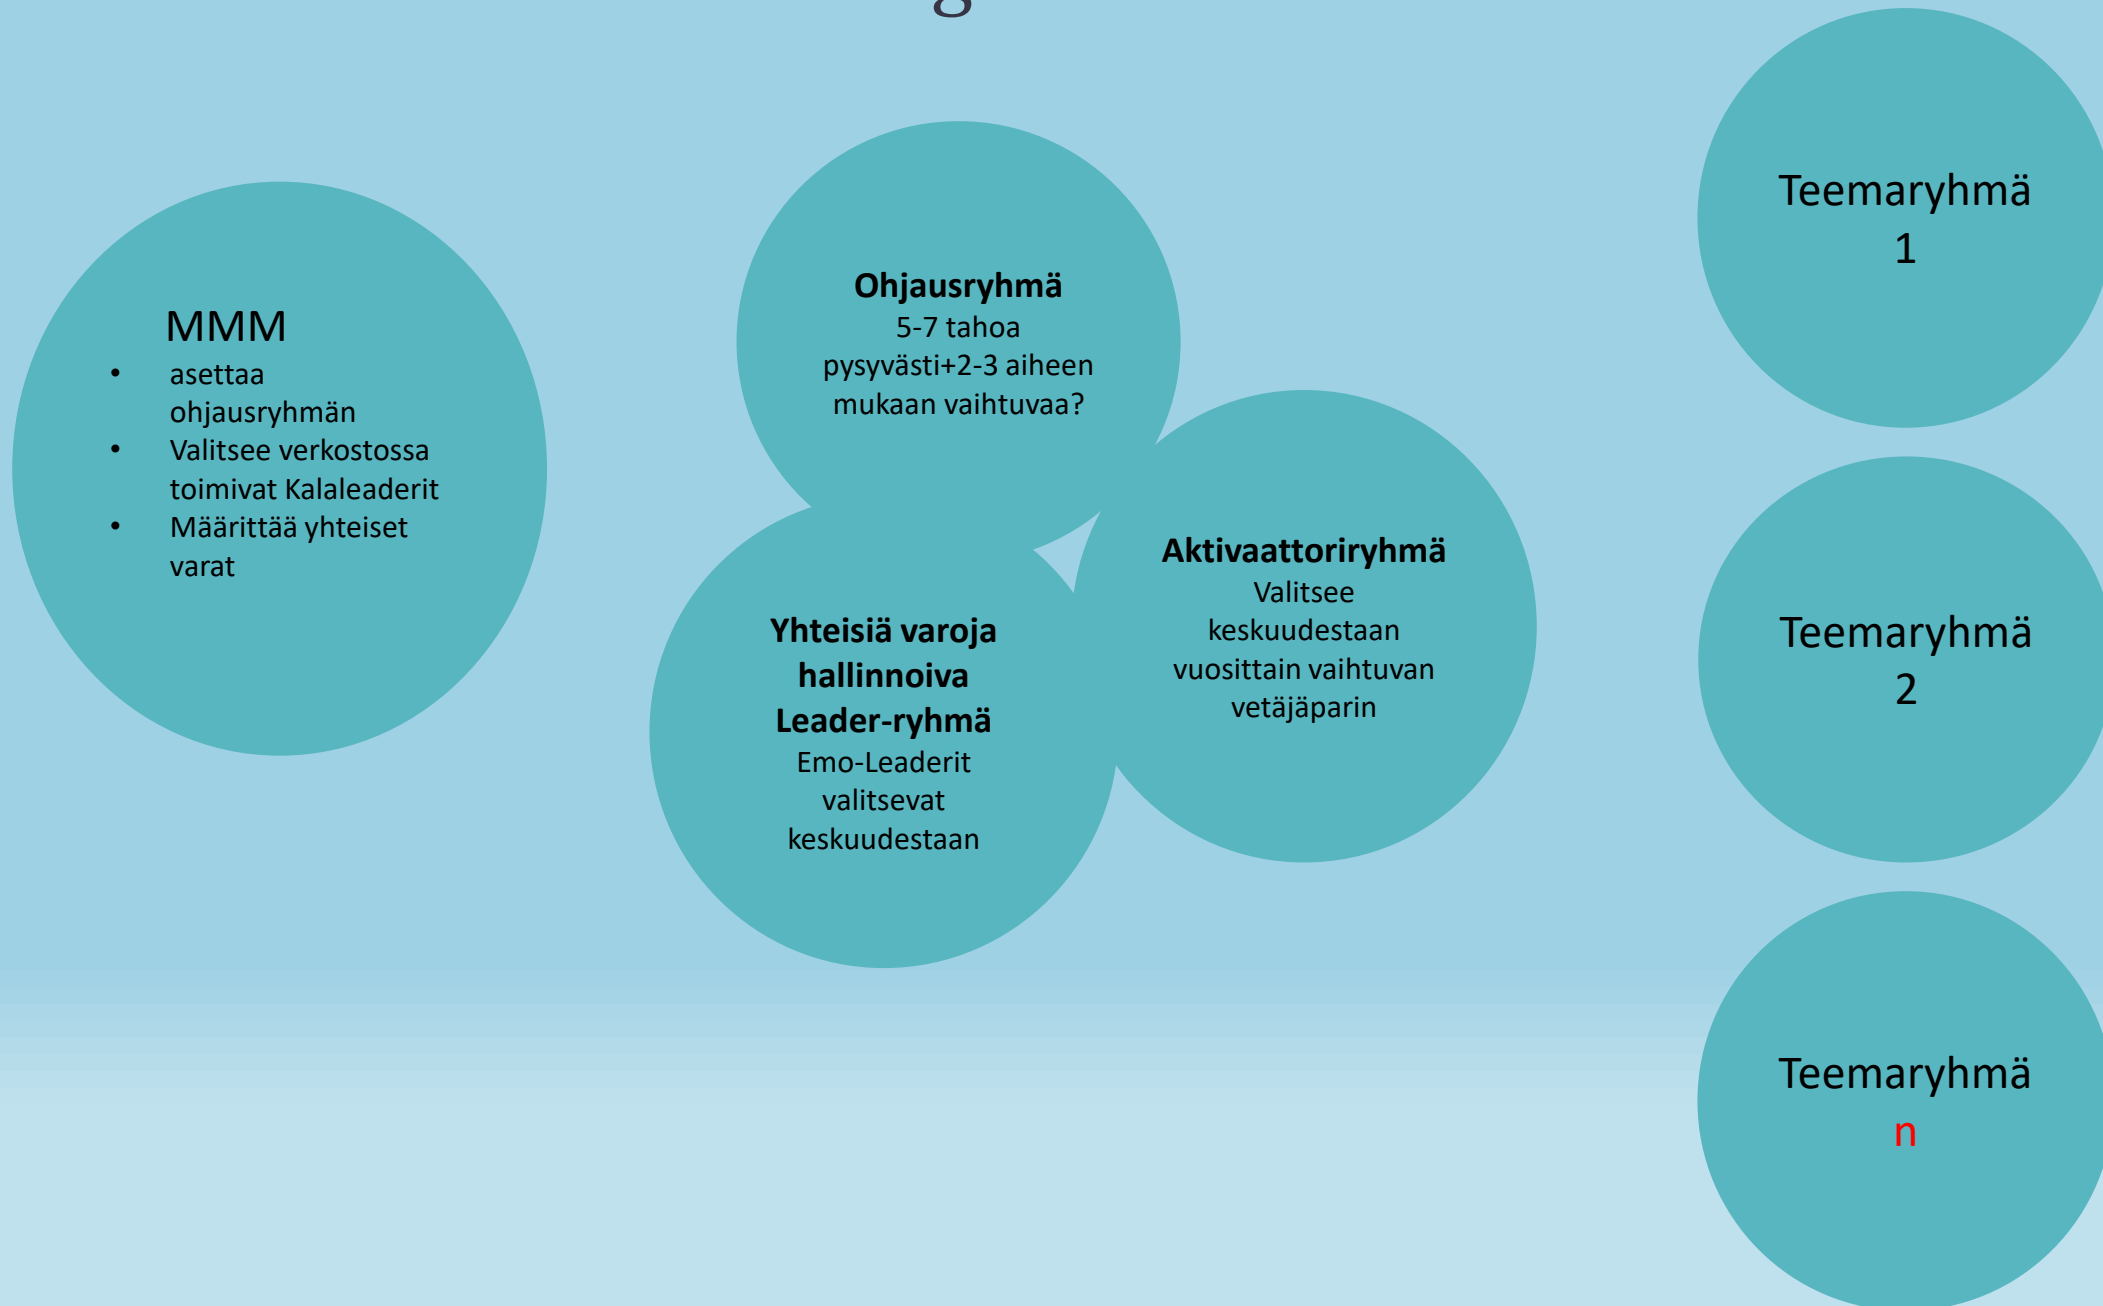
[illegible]

MMM
- asettaa ohjausryhmän
- Valitsee verkostossa toimivat Kalaleaderit
- Määrittää yhteiset varat

**Ohjausryhmä**
5-7 tahoa pysyvästi+2-3 aiheen mukaan vaihtuvaa?

**Yhteisiä varoja hallinnoiva Leader-ryhmä**
Emo-Leaderit valitsevat keskuudestaan

**Aktivaattoriryhmä**
Valitsee keskuudestaan vuosittain vaihtuvan vetäjäparin

Teemaryhmä 1

Teemaryhmä 2

Teemaryhmä n